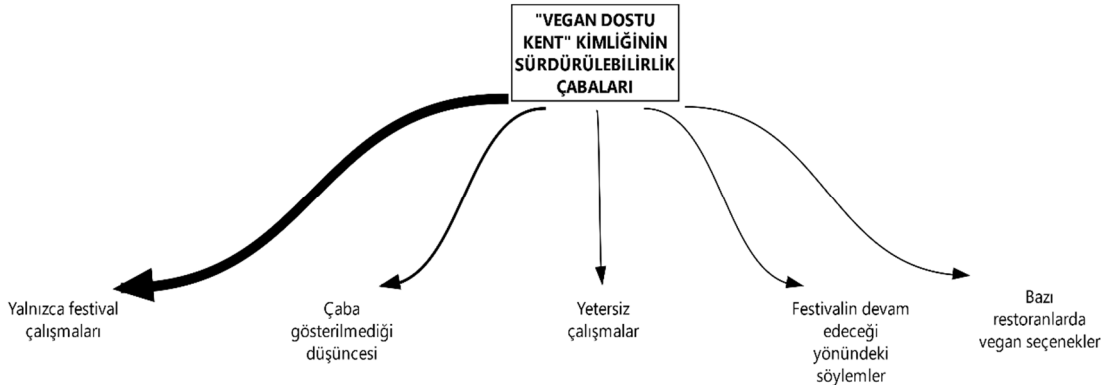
"VEGAN DOSTU KENT" KİMLİĞİNİN SÜRDÜRÜLEBİLİRLİK ÇABALARI

Yalnızca festival çalışmaları

Çaba gösterilmediği düşüncesi

Yetersiz çalışmalar

Festivalin devam edeceği yönündeki söylemler

Bazı restoranlarda vegan seçenekler